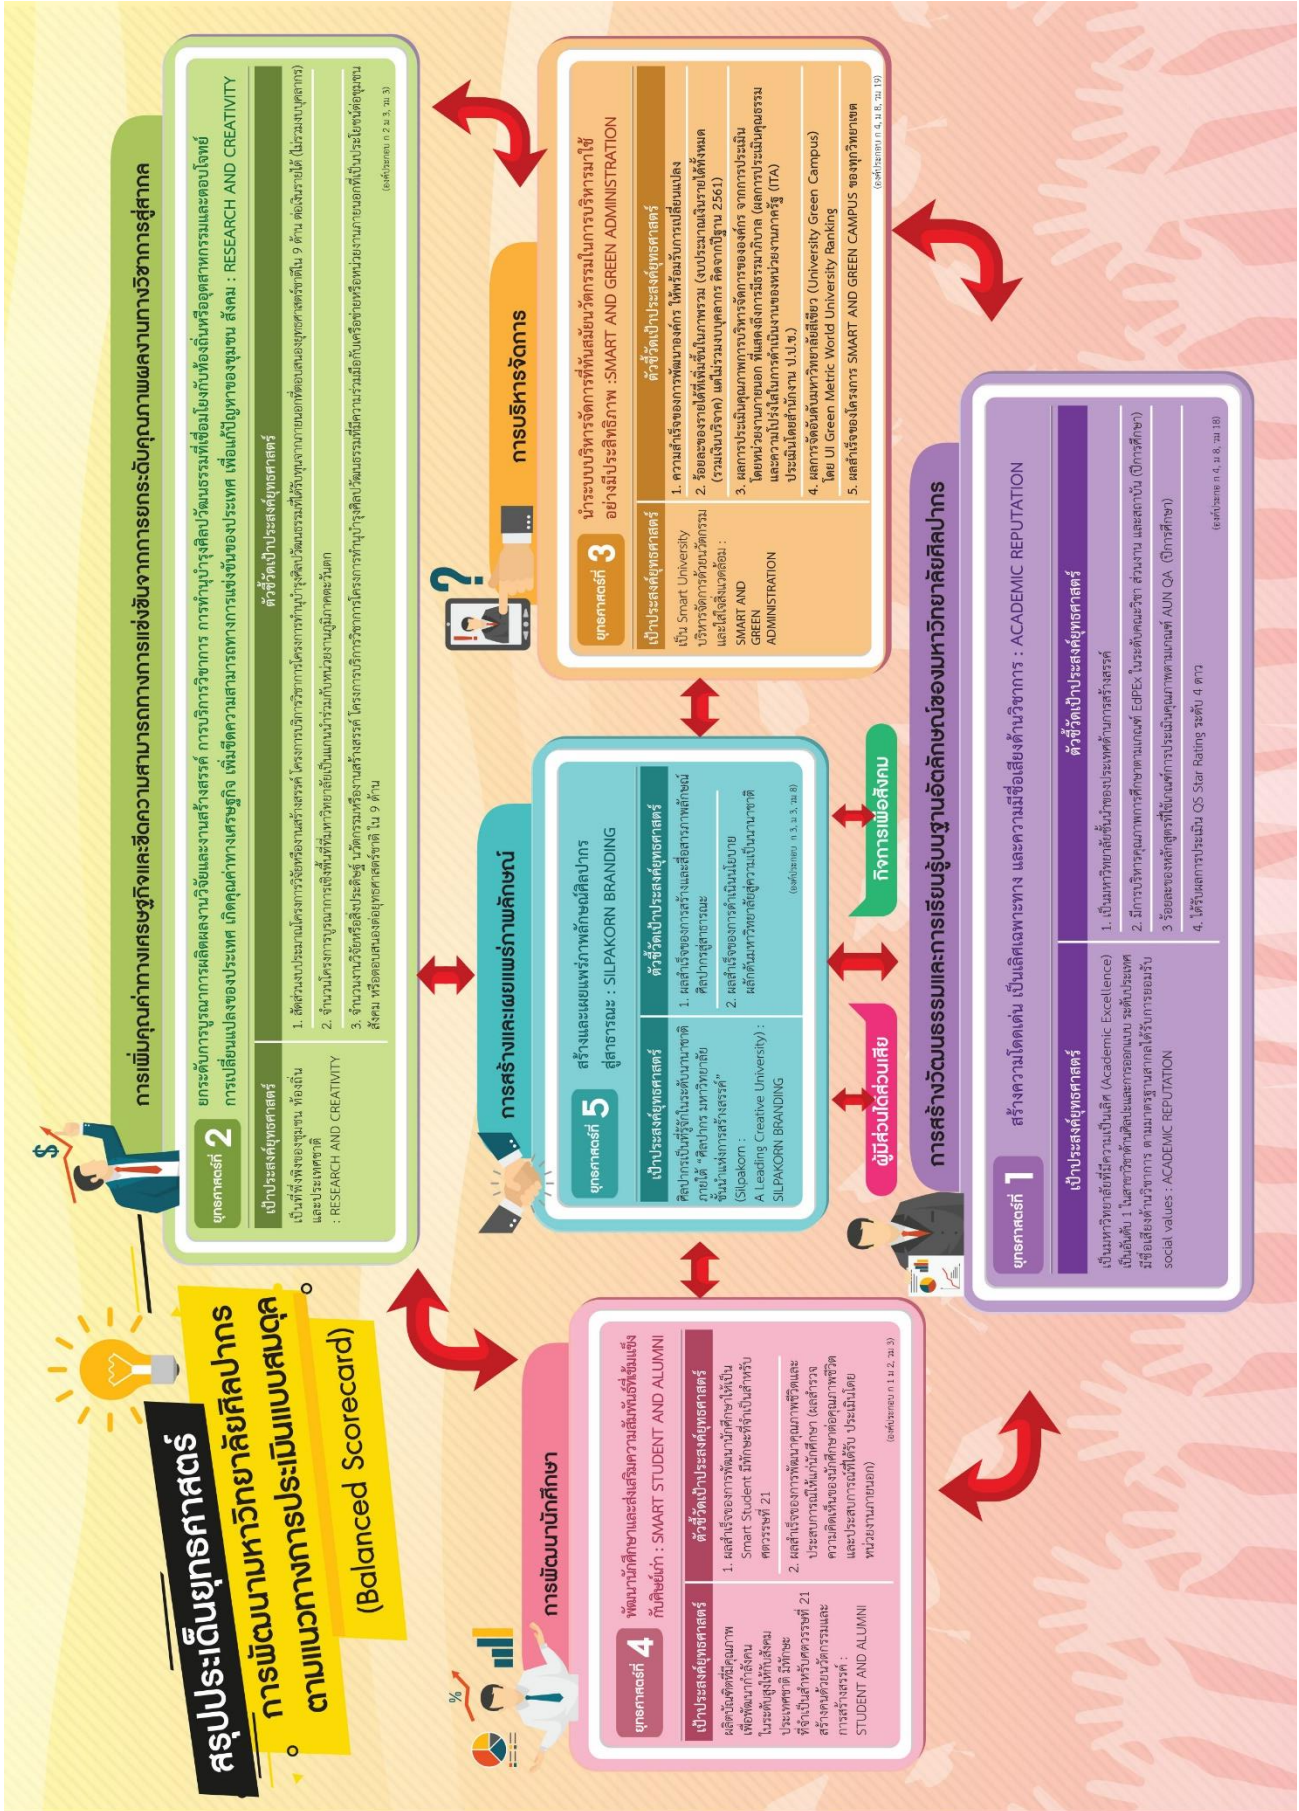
สรุปประเด็นยุทธศาสตร์

การพัฒนามหาวิทยาลัยศิลปากร ตามแนวทางการประเมินแบบสมดุล (Balanced Scorecard)

การเพิ่มคุณค่าทางเศรษฐกิจและขีดความสามารถทางการแข่งขันจากการยกระดับคุณภาพผลงานทางวิชาการสู่สากล

ยุทธศาสตร์ 2 ยกระดับการบูรณาการผลิตผลงานวิจัยและงานสร้างสรรค์ การบริการวิชาการ การทำนุบำรุงศิลปวัฒนธรรมที่เชื่อมโยงกับท้องถิ่นหรือตอบโจทย์การเปลี่ยนแปลงของประเทศ เกิดคุณค่าทางเศรษฐกิจ เพิ่มขีดความสามารถทางการแข่งขันของประเทศ เพื่อแก้ปัญหาของชุมชน สังคม : RESEARCH AND CREATIVITY

| เป้าประสงค์ยุทธศาสตร์ | ตัวชี้วัดเป้าประสงค์ยุทธศาสตร์ |
|---|---|
| เป็นที่พึ่งพิงของชุมชน ท้องถิ่น และประเทศชาติ : RESEARCH AND CREATIVITY | 1. สัดส่วนงบประมาณโครงการวิจัยหรืองานสร้างสรรค์ โครงการบริการวิชาการโครงการทำนุบำรุงศิลปวัฒนธรรมที่ได้รับทุนภายนอกต่อแผนยุทธศาสตร์ชาติ 9 ด้าน ต่อเงินรายได้ (ไม่รวมงบบุคลากร)<br>2. จำนวนโครงการบูรณาการเชิงพื้นที่ที่มหาวิทยาลัยเป็นแกนนำร่วมกับหน่วยงานภูมิภาคและวิสาหกิจ<br>3. จำนวนงานวิจัยหรือสิ่งประดิษฐ์ นวัตกรรมหรืองานสร้างสรรค์ โครงการบริการวิชาการโครงการทำนุบำรุงศิลปวัฒนธรรมที่มีความร่วมมือกับเครือข่ายหรือหน่วยงานภายนอกที่เป็นประโยชน์ต่อชุมชน สังคม หรือตอบสนองยุทธศาสตร์ชาติ ใน 9 ด้าน |

(องค์ประกอบ ก 2 ม 3, ม 3)

การบริหารจัดการ

ยุทธศาสตร์ 3 นำระบบบริหารจัดการที่ทันสมัยนวัตกรรมในการบริหารมาใช้อย่างมีประสิทธิภาพ :SMART AND GREEN ADMINISTRATION

| เป้าประสงค์ยุทธศาสตร์ | ตัวชี้วัดเป้าประสงค์ยุทธศาสตร์ |
|---|---|
| เป็น Smart University บริหารจัดการด้วยนวัตกรรมและใส่ใจสิ่งแวดล้อม : SMART AND GREEN ADMINISTRATION | 1. ความสำเร็จของการพัฒนาองค์กร ให้พร้อมรับการเปลี่ยนแปลง<br>2. ร้อยละของรายได้ที่เพิ่มขึ้นในภาพรวม (งบประมาณเงินรายได้ทั้งหมด (รวมเงินบริจาค) แต่ไม่รวมงบบุคลากร คิดจากปีฐาน 2561)<br>3. ผลการประเมินคุณภาพการบริหารจัดการขององค์กร จากการประเมินโดยหน่วยงานภายนอก ที่แสดงถึงการมีธรรมาภิบาล (ผลการประเมินคุณธรรมและความโปร่งใสในการดำเนินงานของหน่วยงานภาครัฐ (ITA) ประเมินโดยสำนักงาน ป.ป.ช.)<br>4. ผลการจัดอันดับมหาวิทยาลัยสีเขียว (University Green Campus) โดย UI Green Metric World University Ranking<br>5. ผลสำเร็จของโครงการ SMART AND GREEN CAMPUS ของทุกวิทยาเขต |

(องค์ประกอบ ก 4, ม 8, ม 19)

การสร้างและเผยแพร่ภาพลักษณ์

ยุทธศาสตร์ 5 สร้างและเผยแพร่ภาพลักษณ์ศิลปากรสู่สาธารณะ : SILPAKORN BRANDING

| เป้าประสงค์ยุทธศาสตร์ | ตัวชี้วัดเป้าประสงค์ยุทธศาสตร์ |
|---|---|
| ศิลปากรเป็นที่รู้จักในระดับนานาชาติ ภายใต้ "ศิลปากร มหาวิทยาลัยชั้นนำแห่งการสร้างสรรค์" (Silpakorn : A Leading Creative University) : SILPAKORN BRANDING | 1. ผลสำเร็จของการสร้างและสื่อสารภาพลักษณ์ศิลปากรสู่สาธารณะ<br>2. ผลสำเร็จของการดำเนินนโยบายผลักดันมหาวิทยาลัยสู่ความเป็นนานาชาติ |

(องค์ประกอบ ก 3, ม 3, ม 8)

ผู้มีส่วนได้ส่วนเสีย

กิจการเพื่อสังคม

การพัฒนานักศึกษา

ยุทธศาสตร์ 4 พัฒนานักศึกษาและส่งเสริมความสัมพันธ์ที่เข้มแข็งกับศิษย์เก่า : SMART STUDENT AND ALUMNI

| เป้าประสงค์ยุทธศาสตร์ | ตัวชี้วัดเป้าประสงค์ยุทธศาสตร์ |
|---|---|
| ผลิตบัณฑิตที่มีคุณภาพ เพื่อพัฒนากำลังคนในระดับสูงให้กับสังคมประเทศชาติ มีทักษะที่จำเป็นสำหรับศตวรรษที่ 21 สร้างคนด้วยนวัตกรรมและการสร้างสรรค์ : STUDENT AND ALUMNI | 1. ผลสำเร็จของการพัฒนานักศึกษาให้เป็น Smart Student มีทักษะที่จำเป็นสำหรับศตวรรษที่ 21<br>2. ผลสำเร็จของการพัฒนาคุณภาพชีวิตและประสบการณ์ให้แก่นักศึกษา (ผลสำรวจความคิดเห็นของนักศึกษาต่อคุณภาพชีวิตและประสบการณ์ที่ได้รับ ประเมินโดยหน่วยงานภายนอก) |

(องค์ประกอบ ก 1 ม 2, ม 3)

การสร้างวัฒนธรรมและการเรียนรู้บนฐานอัตลักษณ์ของมหาวิทยาลัยศิลปากร

ยุทธศาสตร์ 1 สร้างความโดดเด่น เป็นเลิศเฉพาะทาง และความมีชื่อเสียงด้านวิชาการ : ACADEMIC REPUTATION

| เป้าประสงค์ยุทธศาสตร์ | ตัวชี้วัดเป้าประสงค์ยุทธศาสตร์ |
|---|---|
| เป็นมหาวิทยาลัยที่มีความเป็นเลิศ (Academic Excellence) เป็นอันดับ 1 ในสาขาวิชาด้านศิลปะและการออกแบบ ระดับประเทศ มีชื่อเสียงด้านวิชาการ ตามมาตรฐานสากลได้รับการยอมรับ social values : ACADEMIC REPUTATION | 1. เป็นมหาวิทยาลัยชั้นนำของประเทศด้านการสร้างสรรค์<br>2. มีการบริหารคุณภาพการศึกษาตามเกณฑ์ EdPEx ในระดับคณะวิชา ส่วนงาน และสถาบัน (ปีการศึกษา)<br>3 ร้อยละของหลักสูตรที่เข้าสู่การประเมินคุณภาพตามเกณฑ์ AUN QA (ปีการศึกษา)<br>4. ได้รับผลการประเมิน QS Star Rating ระดับ 4 ดาว |

(องค์ประกอบ ก 4, ม 8, ม 18)